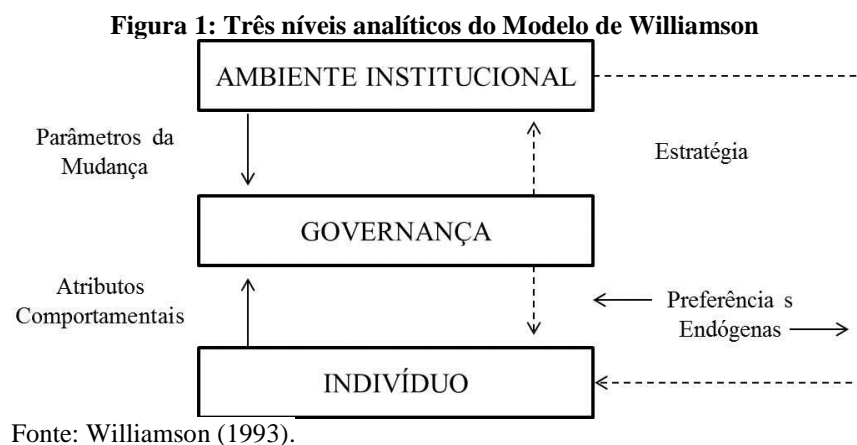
**Figura 1: Três níveis analíticos do Modelo de Williamson**

AMBIENTE INSTITUCIONAL

Parâmetros da Mudança

Estratégia

GOVERNANÇA

Atributos Comportamentais

Preferência s Endógenas

INDIVÍDUO

Fonte: Williamson (1993).